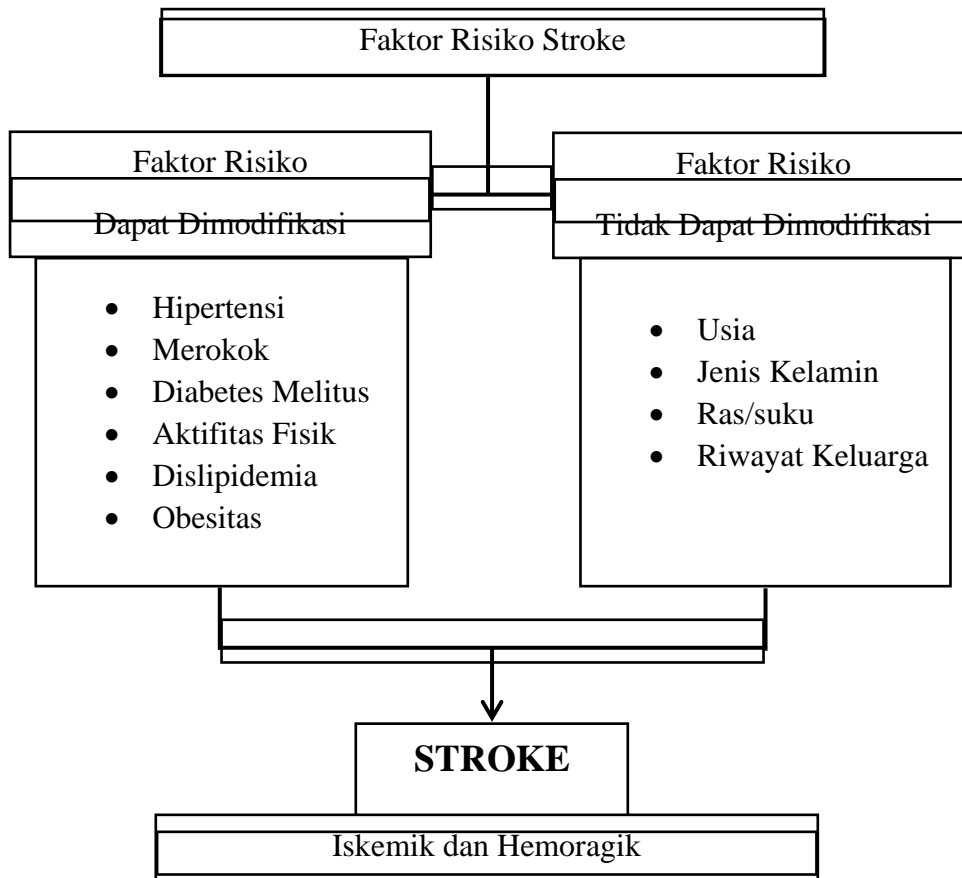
Faktor Risiko Stroke

Faktor Risiko Dapat Dimodifikasi

- Hipertensi
- Merokok
- Diabetes Melitus
- Aktifitas Fisik
- Dislipidemia
- Obesitas

Faktor Risiko Tidak Dapat Dimodifikasi

- Usia
- Jenis Kelamin
- Ras/suku
- Riwayat Keluarga

STROKE

Iskemik dan Hemoragik